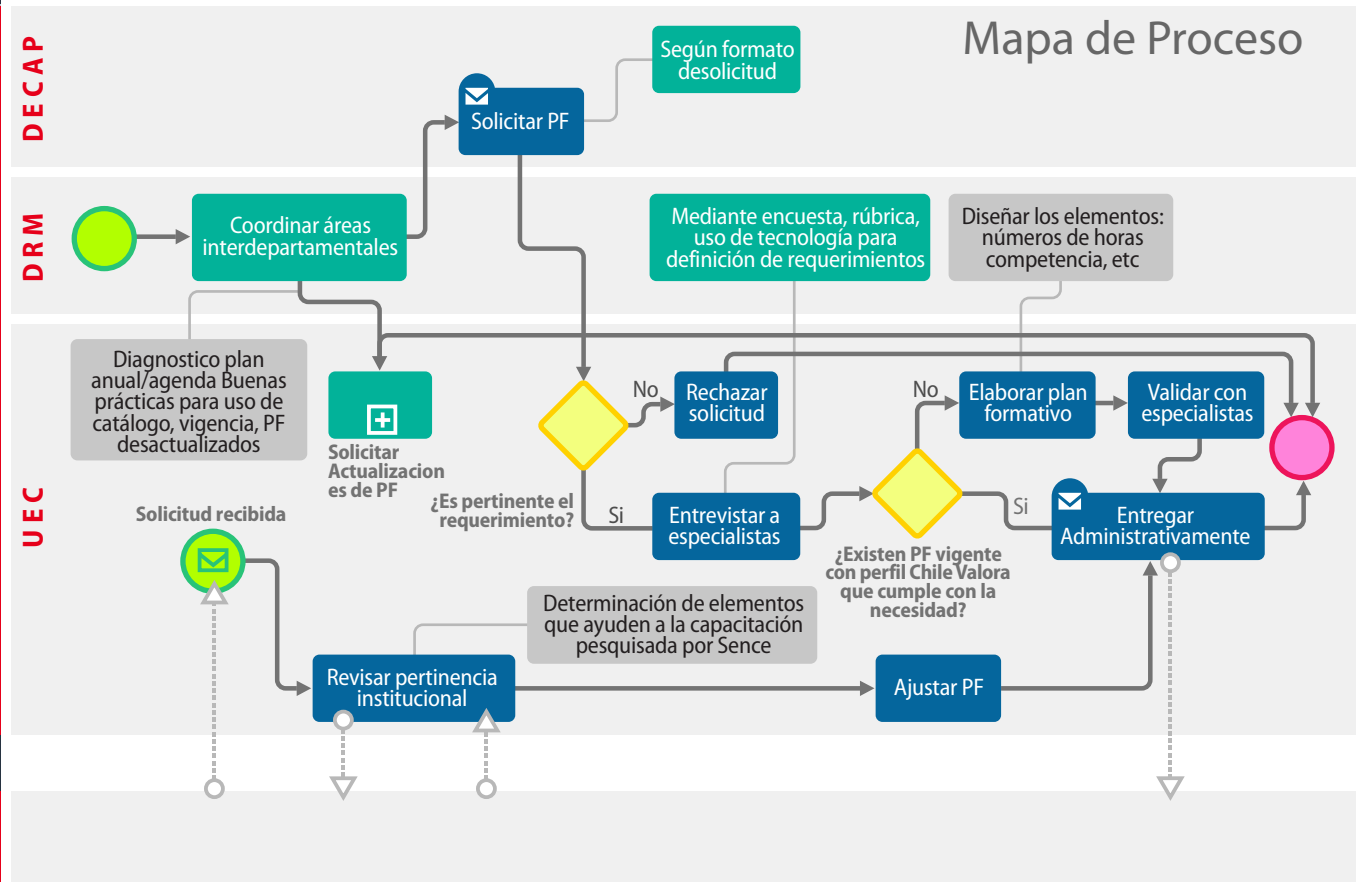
Mapa de Proceso

DECAP

Según formato desolicitud

Solicitar PF

DRM

Coordinar áreas interdepartamentales

Mediante encuesta, rúbrica, uso de tecnología para definición de requerimientos

Diseñar los elementos: números de horas competencia, etc

UEC

Diagnostico plan anual/agenda Buenas prácticas para uso de catálogo, vigencia, PF desactualizados

Solicitar Actualizaciones de PF

No

Rechazar solicitud

No

Elaborar plan formativo

Validar con especialistas

¿Es pertinente el requerimiento?

Si

Entrevistar a especialistas

Si

Entregar Administrativamente

¿Existen PF vigente con perfil Chile Valora que cumple con la necesidad?

Solicitud recibida

Determinación de elementos que ayuden a la capacitación pesquisada por Sence

Revisar pertinencia institucional

Ajustar PF